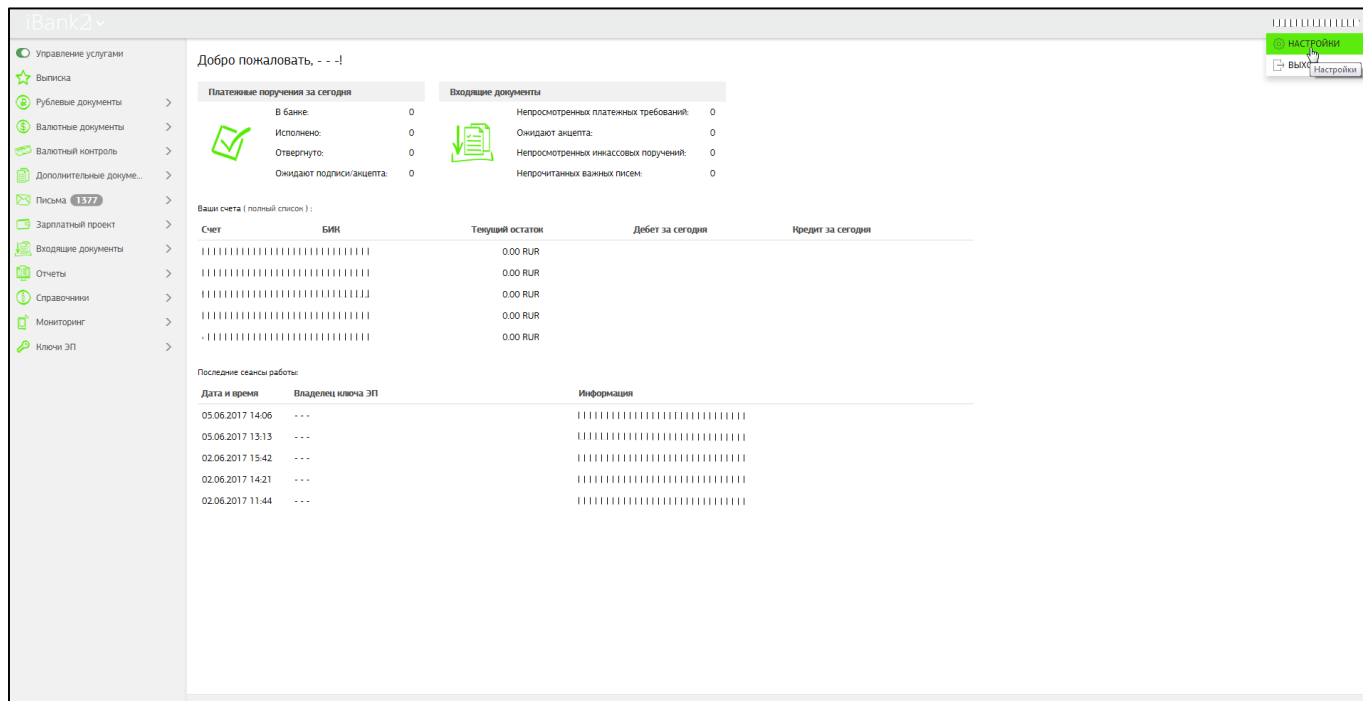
iBank2

Управление услугами
Выписка
Рублевые документы
Валютные документы
Валютный контроль
Дополнительные докуме...
Письма 1377
Зарплатный проект
Входящие документы
Отчеты
Справочники
Мониторинг
Ключи ЭП

НАСТРОЙКИ
Выхо
Настройки

Добро пожаловать, - - -!

Платежные поручения за сегодня

В банке: 0
Исполнено: 0
Отвергнуто: 0
Ожидают подписи/акцепта: 0

Входящие документы

Непросмотренных платежных требований: 0
Ожидают акцепта: 0
Непросмотренных инкассовых поручений: 0
Непрочитанных важных писем: 0

Ваши счета ( полный список ) :

| Счет | БИК | Текущий остаток | Дебет за сегодня | Кредит за сегодня |
|---|---|---|---|---|
| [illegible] | | 0.00 RUR | | |
| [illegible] | | 0.00 RUR | | |
| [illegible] | | 0.00 RUR | | |
| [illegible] | | 0.00 RUR | | |
| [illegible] | | 0.00 RUR | | |

Последние сеансы работы:

| Дата и время | Владелец ключа ЭП | Информация |
|---|---|---|
| 05.06.2017 14:06 | - - - | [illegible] |
| 05.06.2017 13:13 | - - - | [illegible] |
| 02.06.2017 15:42 | - - - | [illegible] |
| 02.06.2017 14:21 | - - - | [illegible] |
| 02.06.2017 11:44 | - - - | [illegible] |